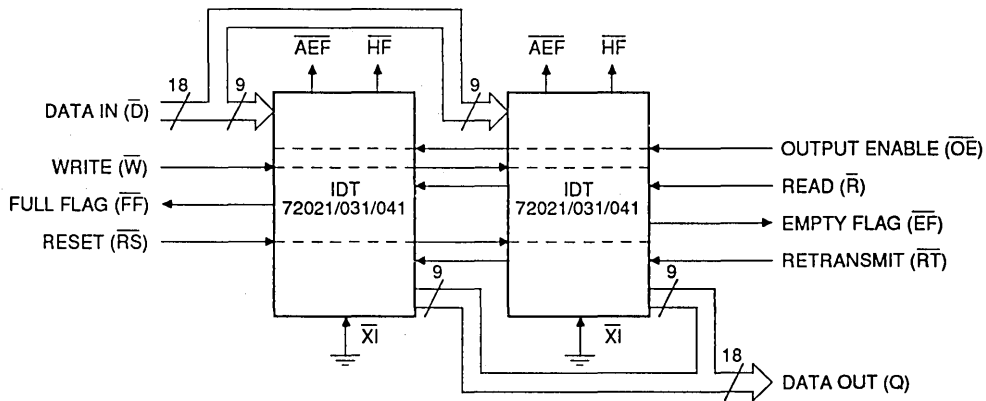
$\overline{AEF}$ $\overline{HF}$ $\overline{AEF}$ $\overline{HF}$

18 9 9

DATA IN ($\overline{D}$)

WRITE ($\overline{W}$)

FULL FLAG ($\overline{FF}$)

RESET ($\overline{RS}$)

IDT 72021/031/041

IDT 72021/031/041

OUTPUT ENABLE ($\overline{OE}$)

READ ($\overline{R}$)

EMPTY FLAG ($\overline{EF}$)

RETRANSMIT ($\overline{RT}$)

9 9

$\overline{XI}$ $\overline{XI}$

18

DATA OUT (Q)